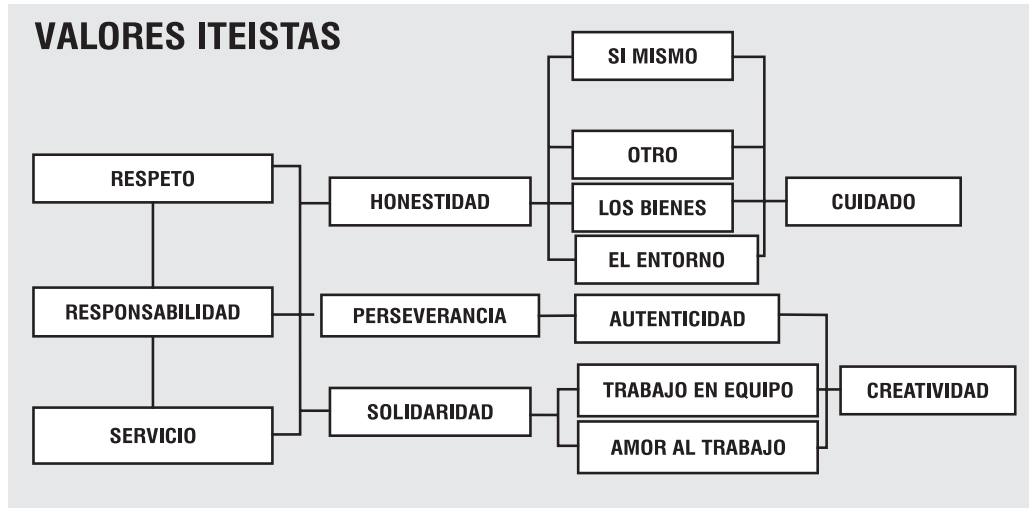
VALORES ITEISTAS

RESPETO

RESPONSABILIDAD

SERVICIO

HONESTIDAD

PERSEVERANCIA

SOLIDARIDAD

SI MISMO

OTRO

LOS BIENES

EL ENTORNO

CUIDADO

AUTENTICIDAD

TRABAJO EN EQUIPO

AMOR AL TRABAJO

CREATIVIDAD